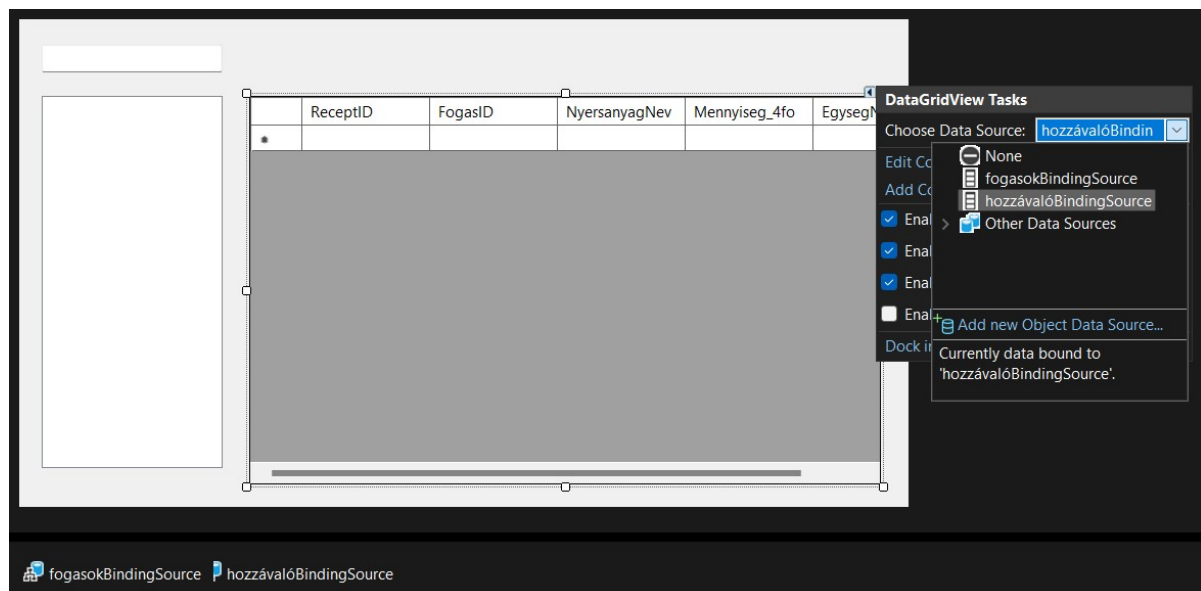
| | ReceptID | FogasID | NyersanyagNev | Mennyiseg_4fo | EgysegN |
|---|---|---|---|---|---|
| * | | | | | |

DataGridView Tasks

Choose Data Source: hozzávalóBindin

Edit Co

Add Co

Enal

Enal

Enal

Enal

Dock i

None

fogasokBindingSource

hozzávalóBindingSource

Other Data Sources

Add new Object Data Source...

Currently data bound to 'hozzávalóBindingSource'.

fogasokBindingSource hozzávalóBindingSource